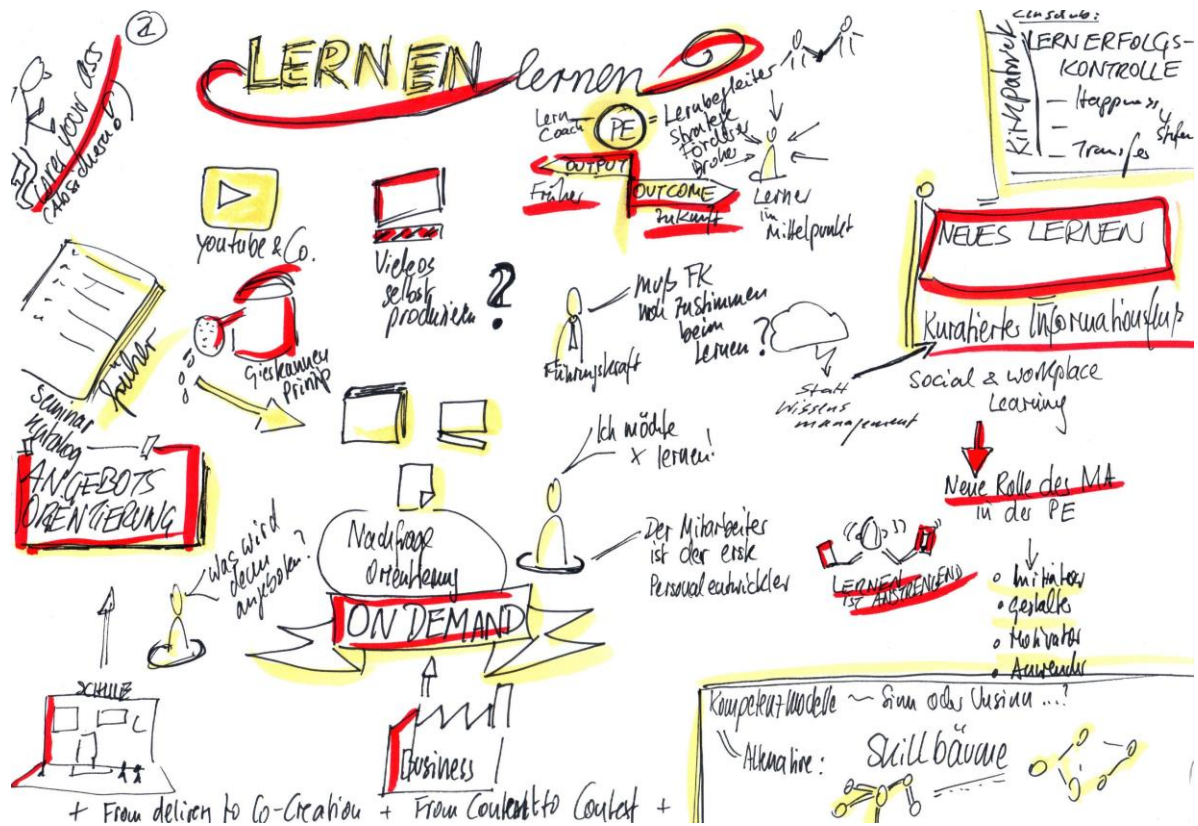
2

Carry your ass (Abschluss?)

LERNEN lernen

Lern Coach

PE = Lernbegleiter Stratege Förderer Broker

OUTPUT

Früher

OUTCOME

Zukunft

Lerner im Mittelpunkt

Einschub: LERNERFOLGS-KONTROLLE
Kirkpatrick
— Happiness
— 
— Transfer
Stufen

youtube & Co.

Videos selbst produzieren

?

Muß FK noch zustimmen beim Lernen?

Führungskraft

NEUES LERNEN

Kuratierter Informationsfluss

Statt Wissensmanagement

Social & workplace Learning

früher

Gießkannen Prinzip

Seminar Katalog

ANGEBOTS ORIENTIERUNG

Ich möchte X lernen!

Neue Rolle des MA in der PE

Was wird denn angeboten?

Nachfrage Orientierung

Der Mitarbeiter ist der erste Personalentwickler

LERNEN ist ANSTRENGEND

o Initiator
o Gestalter
o Motivator
o Anwender

ON DEMAND

SCHULE

Business

Kompetenzmodelle ~ Sinn oder Unsinn ...?

Alternative: Skillbäume

+ From delivery to Co-Creation + From Content to Context +